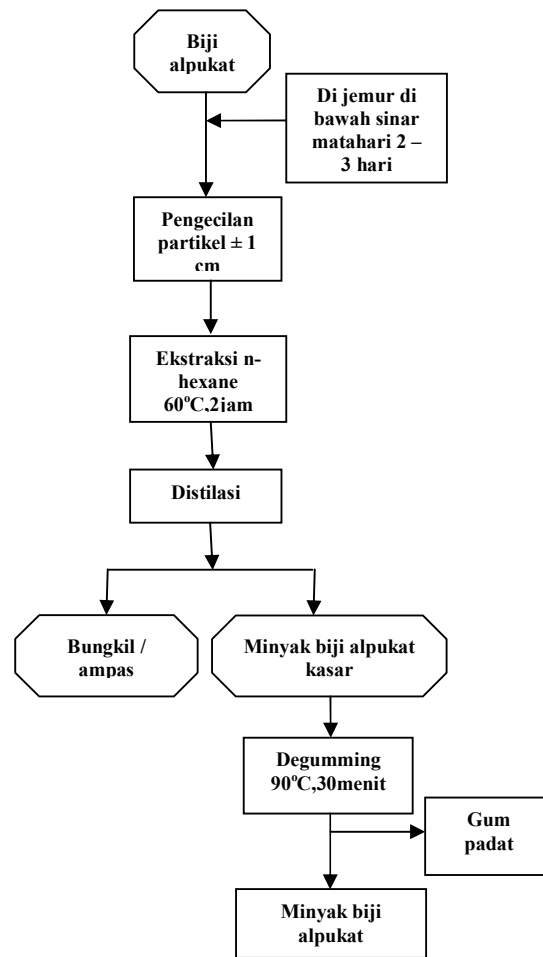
Biji alpukat

Di jemur di bawah sinar matahari 2 – 3 hari

Pengecilan partikel ± 1 cm

Ekstraksi n-hexane $60^oC$,2jam

Distilasi

Bungkil / ampas

Minyak biji alpukat kasar

Degumming $90^oC$,30menit

Gum padat

Minyak biji alpukat